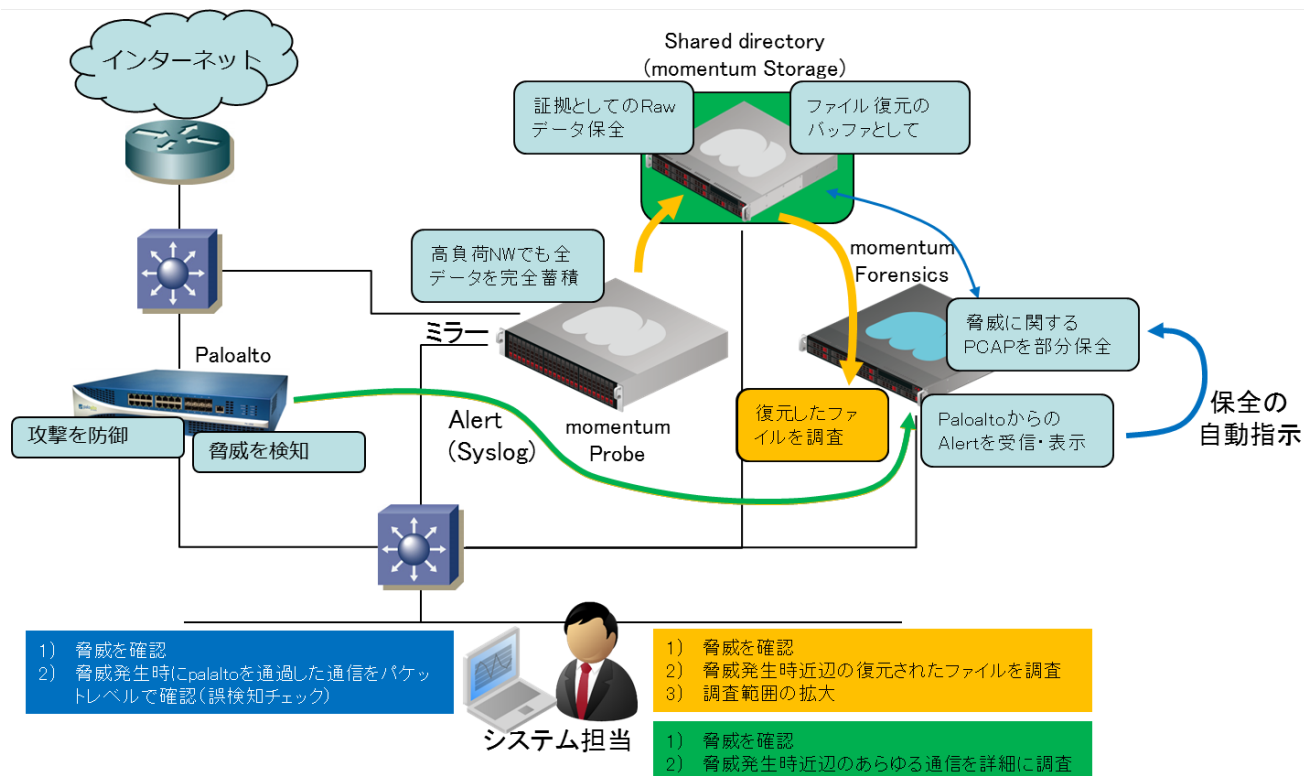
インターネット

Shared directory
(momentum Storage)

証拠としてのRaw
データ保全

ファイル 復元の
バッファとして

高負荷NWでも全
データを完全蓄積

momentum
Forensics

ミラー

Paloalto

脅威に関する
PCAPを部分保全

保全の
自動指示

Alert
(Syslog)

momentum
Probe

復元したファ
イルを調査

Paloaltoからの
Alertを受信・表示

攻撃を防御

脅威を検知

1) 脅威を確認
2) 脅威発生時にpalaltoを通過した通信をパケットレベルで確認(誤検知チェック)

1) 脅威を確認
2) 脅威発生時近辺の復元されたファイルを調査
3) 調査範囲の拡大

システム担当

1) 脅威を確認
2) 脅威発生時近辺のあらゆる通信を詳細に調査